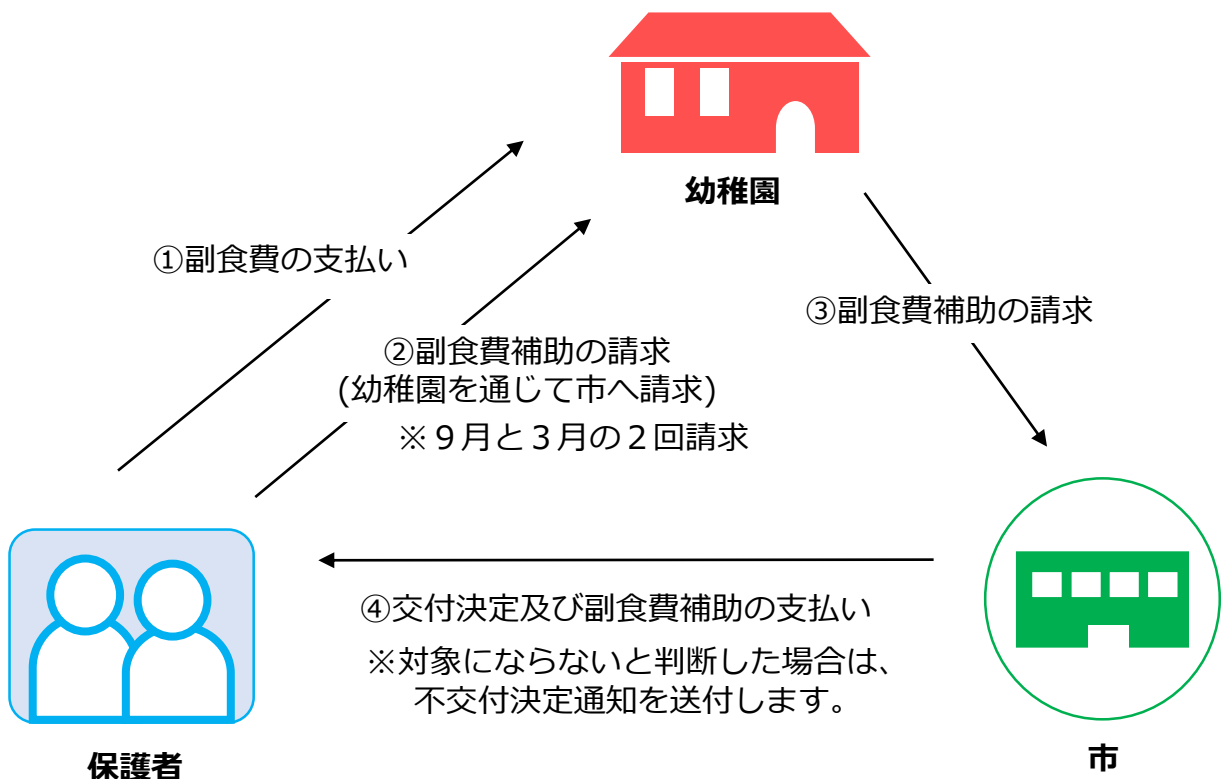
幼稚園

①副食費の支払い

②副食費補助の請求
(幼稚園を通じて市へ請求)
※９月と３月の２回請求

③副食費補助の請求

④交付決定及び副食費補助の支払い
※対象にならないと判断した場合は、
不交付決定通知を送付します。

保護者

市